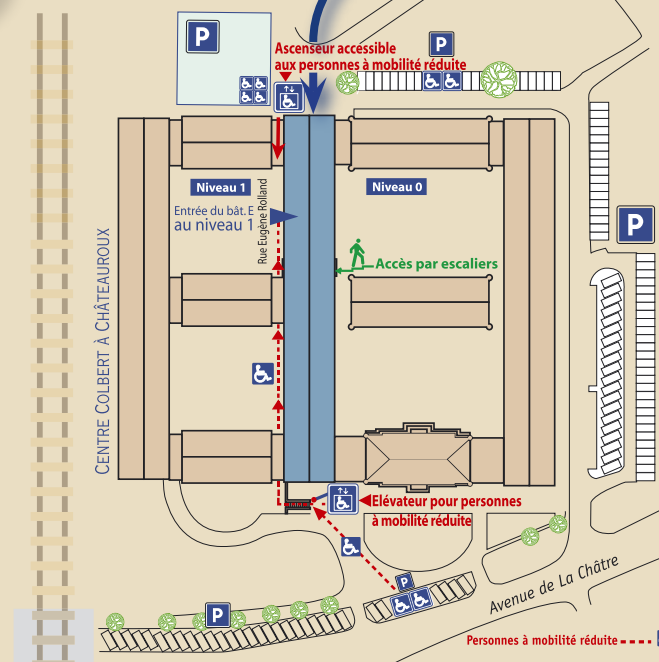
P

Ascenseur accessible
aux personnes à mobilité réduite

P

Niveau 1

Niveau 0

Entrée du bât. E
au niveau 1

Rue Eugène Rolland

Accès par escaliers

P

Centre Colbert à Châteauroux

Élévateur pour personnes
à mobilité réduite

Avenue de La Châtre

P

P

Personnes à mobilité réduite